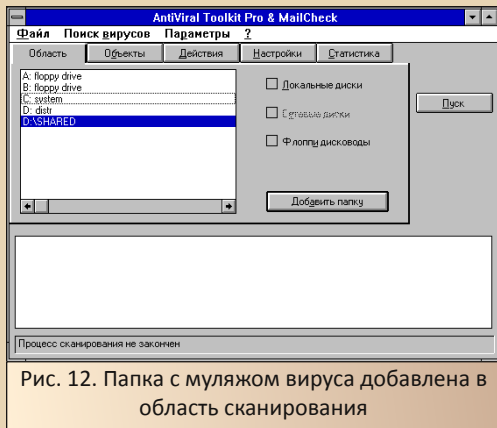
AntiViral Toolkit Pro & MailCheck

Файл Поиск вирусов Параметры ?

Область Объекты Действия Настройки Статистика

A: floppy drive
B: floppy drive
C: system
D: distr
D:\SHARED

Локальные диски

Сетевые диски

Флоппи дисководы

Добавить папку

Пуск

Процесс сканирования не закончен

Рис. 12. Папка с муляжом вируса добавлена в область сканирования